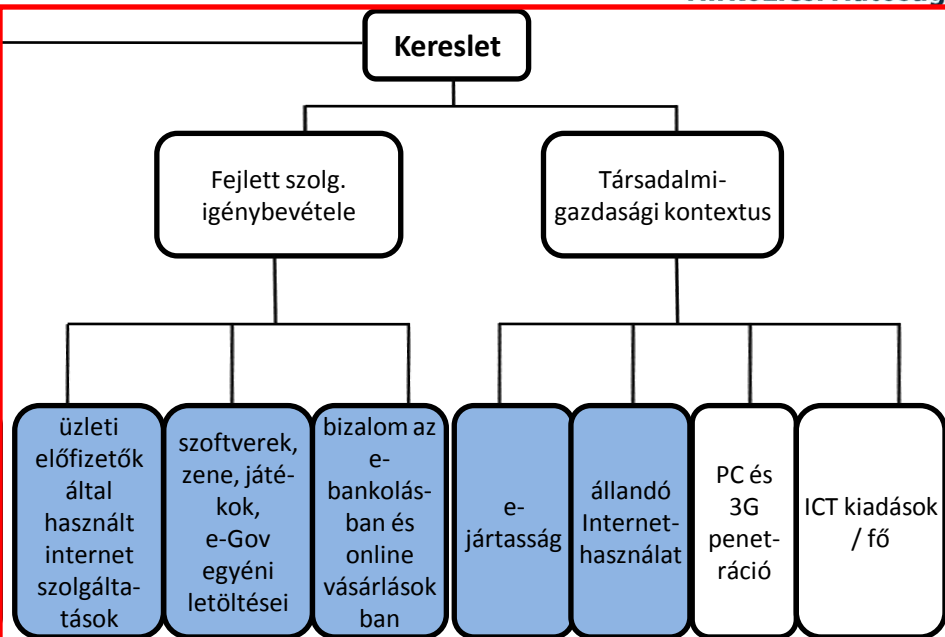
Kereslet

Fejlett szolg. igénybevétele

Társadalmi-gazdasági kontextus

üzleti előfizetők által használt internet szolgáltatások

szoftverek, zene, játékok, e-Gov egyéni letöltései

bizalom az e-bankolásban és online vásárlások ban

e-jártasság

állandó Internet-használat

PC és 3G penetráció

ICT kiadások / fő